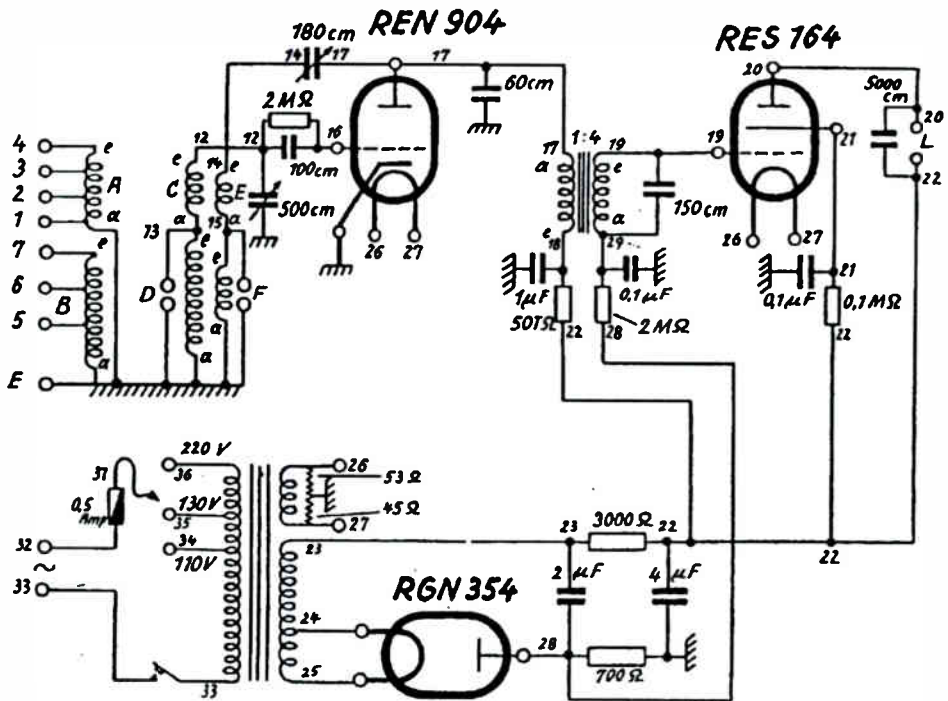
180cm REN 904
RES 164
14 17 17
2MΩ
12 12 16
100cm
500cm
60cm
5000 cm
20 20
L
22
4 3 2 1 7 6 5 E
e A a e B a
e C a 13 D
14 e E 15 a e a F
e a
26 27
17 1:4 19
a e 18 e a 29
150cm
19 21
26 27
1μF 50TΩ 22
0,1μF 2MΩ 28
0,1μF 21 0,1MΩ 22
220V 36 130V 35 34 110V
31 0,5 Amp
32 ~ 33
33
26 53Ω 45Ω 27
23 24 25
RGN 354
23 3000Ω 22
2μF 4μF
28 700Ω
22